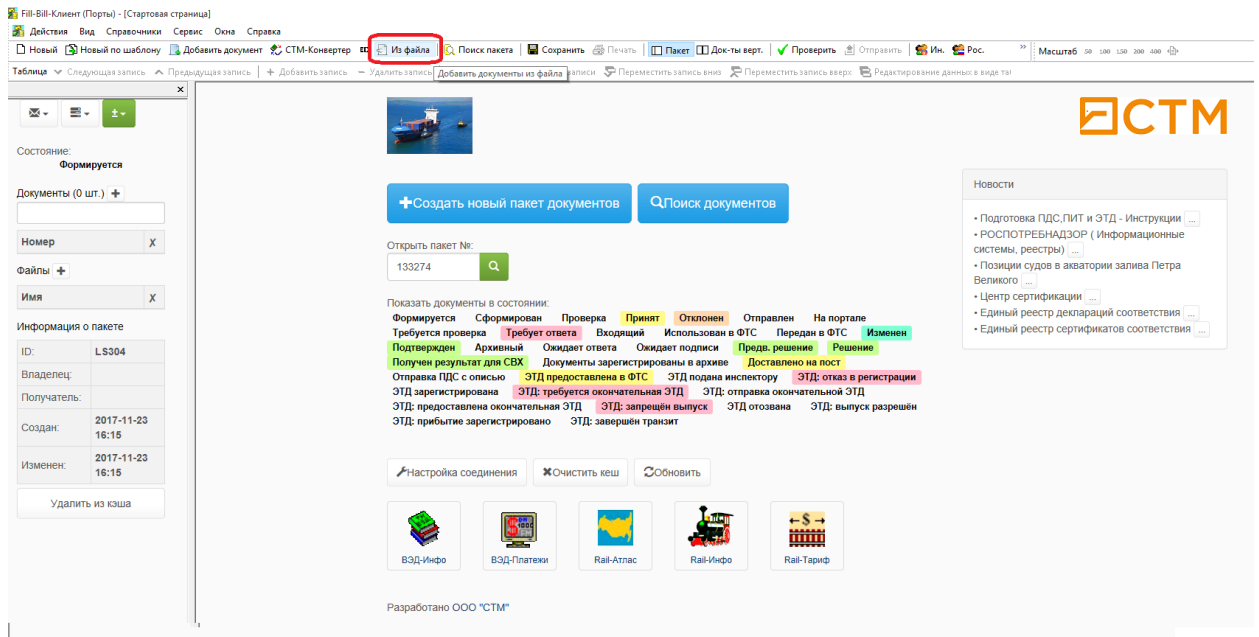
Fill-Bill-Клиент (Порты) - [Стартовая страница]

Действия Вид Справочники Сервис Окна Справка

Новый Новый по шаблону Добавить документ СТМ-Конвертер Из файла Поиск пакета Сохранить Печать Пакет Док-ты верт. Проверить Отправить Ин. Рос. Масштаб 50 100 150 200 400

Таблица Следующая запись Предыдущая запись Добавить запись Удалить запись Добавить документы из файла записи Переместить запись вниз Переместить запись вверх Редактирование данных в виде та

Состояние:
Формируется

Документы (0 шт.)

| Номер | X |
|---|---|

Файлы

| Имя | X |
|---|---|

Информация о пакете

| ID: | LS304 |
|---|---|
| Владелец: | |
| Получатель: | |
| Создан: | 2017-11-23 16:15 |
| Изменен: | 2017-11-23 16:15 |

Удалить из кэша

СТМ

Создать новый пакет документов

Поиск документов

Открыть пакет №:

133274

Показать документы в состоянии:
Формируется Сформирован Проверка Принят Отклонен Отправлен На портале Требуется проверка Требует ответа Входящий Использован в ФТС Передан в ФТС Изменен Подтвержден Архивный Ожидает ответа Ожидает подписи Предв. решение Решение Получен результат для СВХ Документы зарегистрированы в архиве Доставлено на пост Отправка ПДС с описью ЭТД предоставлена в ФТС ЭТД подана инспектору ЭТД: отказ в регистрации ЭТД зарегистрирована ЭТД: требуется окончательная ЭТД ЭТД: отправка окончательной ЭТД ЭТД: предоставлена окончательная ЭТД ЭТД: запрещён выпуск ЭТД отозвана ЭТД: выпуск разрешён ЭТД: прибытие зарегистрировано ЭТД: завершён транзит

Настройка соединения Очистить кеш Обновить

ВЭД-Инфо ВЭД-Платежи Rail-Атлас Rail-Инфо Rail-Тариф

Разработано ООО "СТМ"

Новости

• Подготовка ПДС,ПИТ и ЭТД - Инструкции ...
• РОСПОТРЕБНАДЗОР ( Информационные системы, реестры) ...
• Позиции судов в акватории залива Петра Великого ...
• Центр сертификации ...
• Единый реестр деклараций соответствия ...
• Единый реестр сертификатов соответствия ...